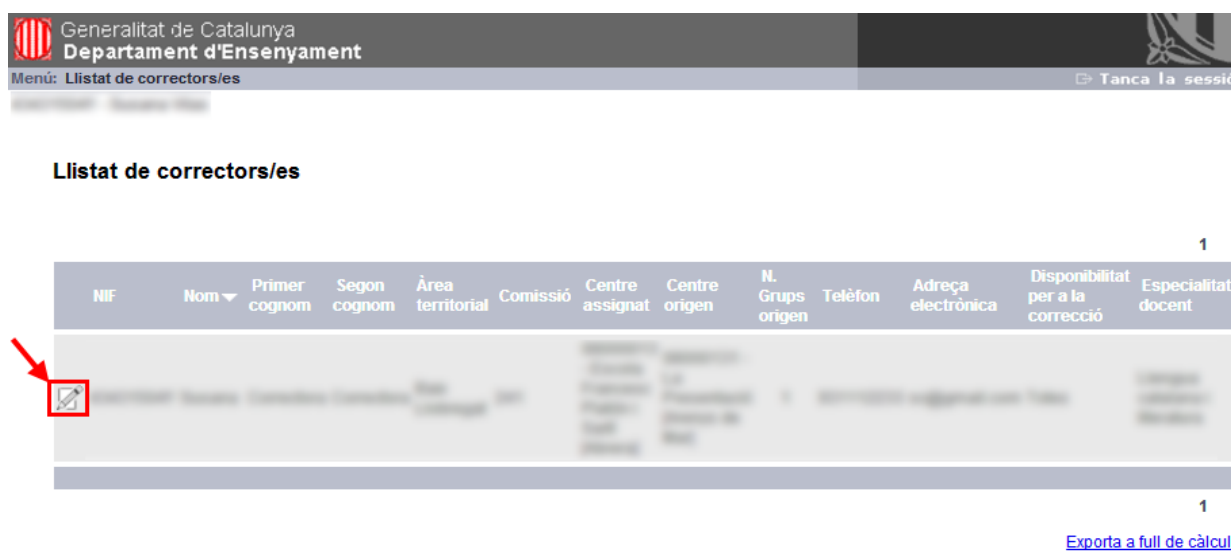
Generalitat de Catalunya
Departament d'Ensenyament

Menú: Llistat de correctors/es

Tanca la sessi

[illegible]

Llistat de correctors/es

1

| | NIF | Nom | Primer cognom | Segon cognom | Àrea territorial | Comissió | Centre assignat | Centre origen | N. Grups origen | Telèfon | Adreça electrònica | Disponibilitat per a la correcció | Especialitat docent |
|---|---|---|---|---|---|---|---|---|---|---|---|---|---|
| | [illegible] | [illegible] | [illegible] | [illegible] | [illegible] | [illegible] | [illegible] | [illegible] | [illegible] | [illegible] | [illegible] | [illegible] | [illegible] |

1

Exporta a full de càlcul